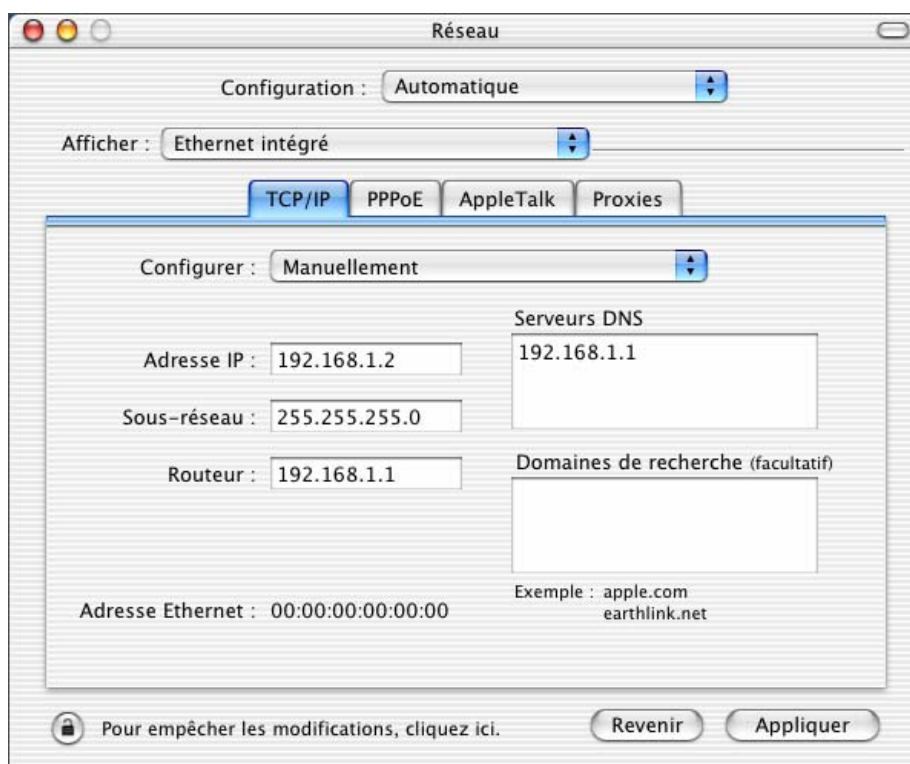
Réseau

Configuration : Automatique

Afficher : Ethernet intégré

TCP/IP PPPoE AppleTalk Proxies

Configurer : Manuellement

Serveurs DNS

192.168.1.1

Adresse IP : 192.168.1.2

Sous-réseau : 255.255.255.0

Routeur : 192.168.1.1

Domaines de recherche (facultatif)

Exemple : apple.com earthlink.net

Adresse Ethernet : 00:00:00:00:00:00

Pour empêcher les modifications, cliquez ici.

Revenir

Appliquer